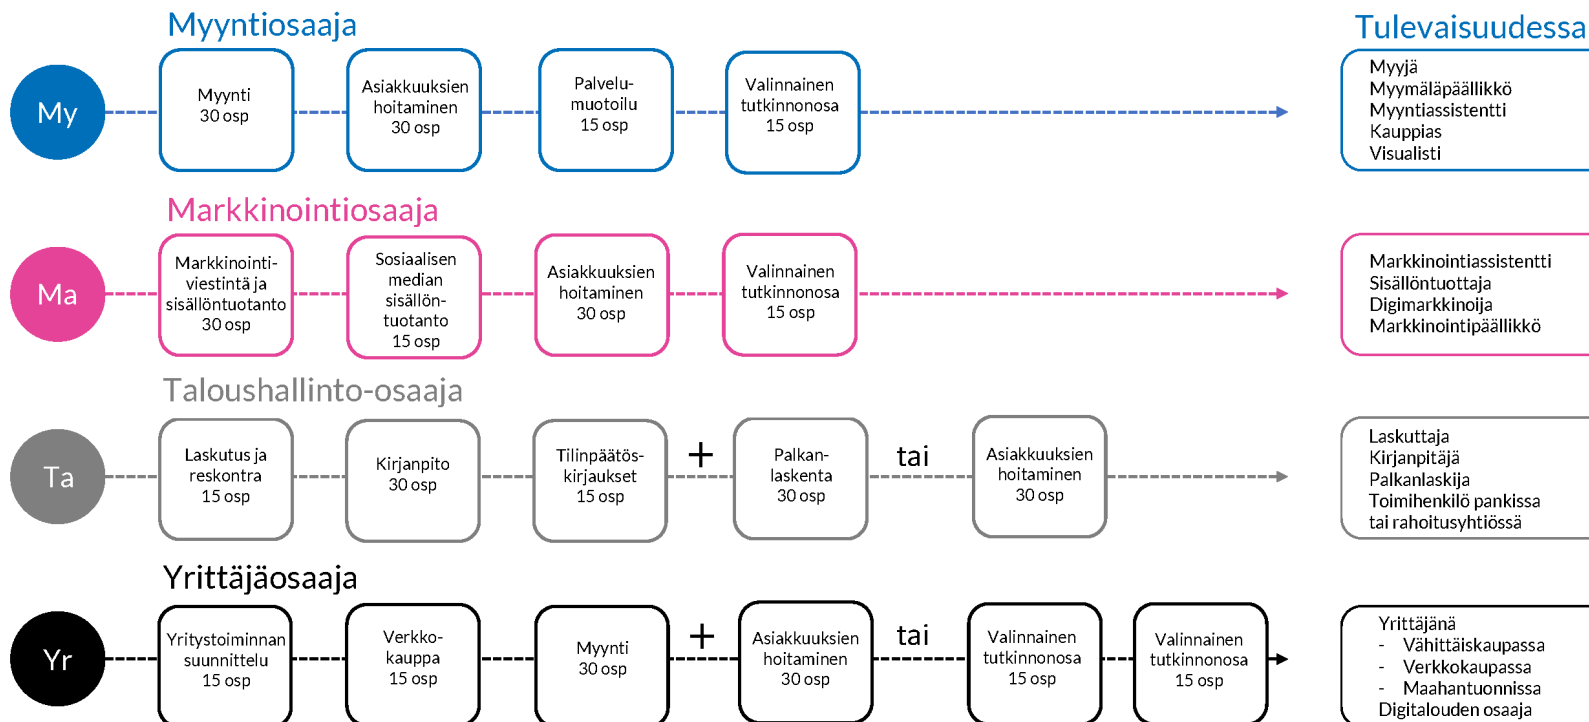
Myyntiosaaja

Tulevaisuudessa

My

Myynti 30 osp

Asiakkuuksien hoitaminen 30 osp

Palvelumuotoilu 15 osp

Valinnainen tutkinnonosa 15 osp

Myyjä
Myymäläpäällikkö
Myyntiassistentti
Kauppias
Visualisti

Markkinointiosaaja

Ma

Markkinointiviestintä ja sisällöntuotanto 30 osp

Sosiaalisen median sisällöntuotanto 15 osp

Asiakkuuksien hoitaminen 30 osp

Valinnainen tutkinnonosa 15 osp

Markkinointiassistentti
Sisällöntuottaja
Digimarkkinoija
Markkinointipäällikkö

Taloushallinto-osaaja

Ta

Laskutus ja reskontra 15 osp

Kirjanpito 30 osp

Tilinpäätöskirjaukset 15 osp

+

Palkanlaskenta 30 osp

tai

Asiakkuuksien hoitaminen 30 osp

Laskuttaja
Kirjanpitäjä
Palkanlaskija
Toimihenkilö pankissa tai rahoitusyhtiössä

Yrittäjäosaaja

Yr

Yritystoiminnan suunnittelu 15 osp

Verkkokauppa 15 osp

Myynti 30 osp

+

Asiakkuuksien hoitaminen 30 osp

tai

Valinnainen tutkinnonosa 15 osp

Valinnainen tutkinnonosa 15 osp

Yrittäjänä
- Vähittäiskaupassa
- Verkkokaupassa
- Maahantuonnissa
Digitalouden osaaja